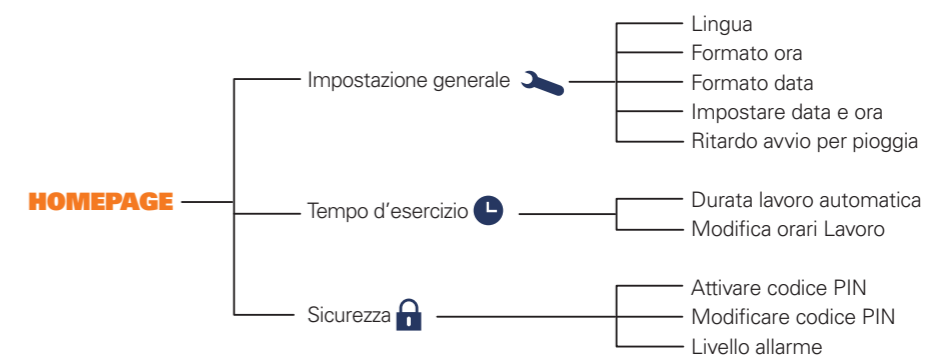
HOMEPAGE

Impostazione generale

Lingua
Formato ora
Formato data
Impostare data e ora
Ritardo avvio per pioggia

Tempo d'esercizio

Durata lavoro automatica
Modifica orari Lavoro

Sicurezza

Attivare codice PIN
Modificare codice PIN
Livello allarme